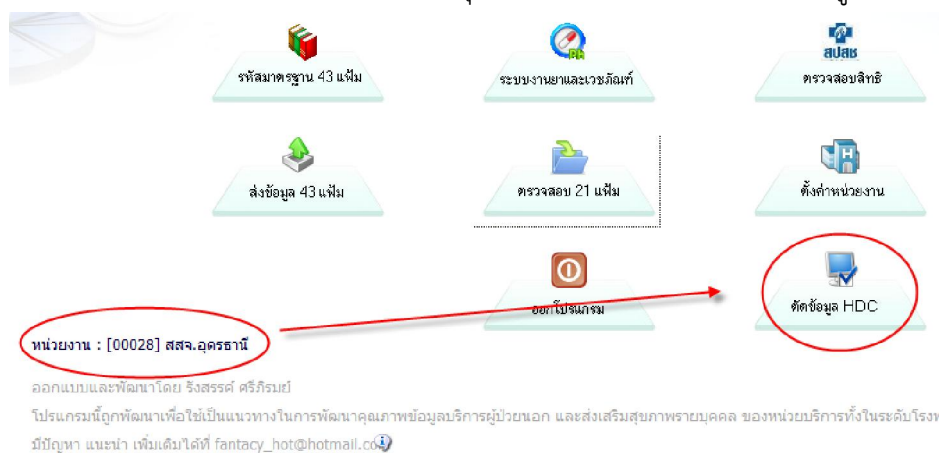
รหัสมาตรฐาน 43 แฟ้ม

ระบบงานยาและเวชภัณฑ์

สปสช

ตรวจสอบสิทธิ

ส่งข้อมูล 43 แฟ้ม

ตรวจสอบ 21 แฟ้ม

ตั้งค่าหน่วยงาน

ออกโปรแกรม

ตัดข้อมูล HDC

หน่วยงาน : [00028] สสจ.อุดรธานี

ออกแบบและพัฒนาโดย ริงสรรค์ ศรีภิรมย์

โปรแกรมนี้ถูกพัฒนาเพื่อใช้เป็นแนวทางในการพัฒนาคุณภาพข้อมูลบริการผู้ป่วยนอก และส่งเสริมสุขภาพรายบุคคล ของหน่วยบริการทั้งในระดับโรงพ

มีปัญหา แนะนำ เพิ่มเติมได้ที่ fantacy_hot@hotmail.co